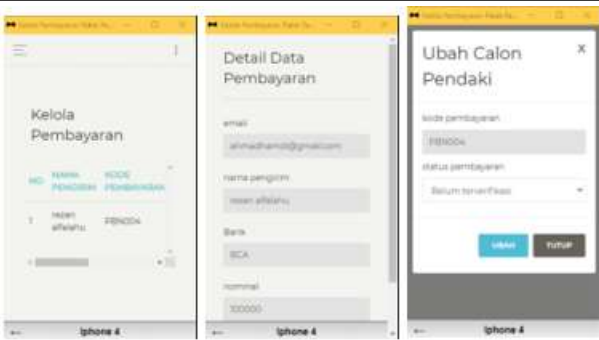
Kelola Pembayaran Pake N...

Kelola Pembayaran

| NO | NAMA PENGIRIM | KODE PEMBAYARAN |
|---|---|---|
| 1 | rezan alfelahu | PBN004 |

Iphone 4

Kelola Pembayaran Pake N...

Detail Data Pembayaran

email

alimadhamid@gmail.com

nama pengirim

rezan alfelahu

Bank

BCA

nominal

100000

Iphone 4

Kelola Pembayaran Pake N...

Ubah Calon Pendaki

x

kode pembayaran

PBN004

status pembayaran

Belum terverifikasi

UBAH

TUTUP

Iphone 4